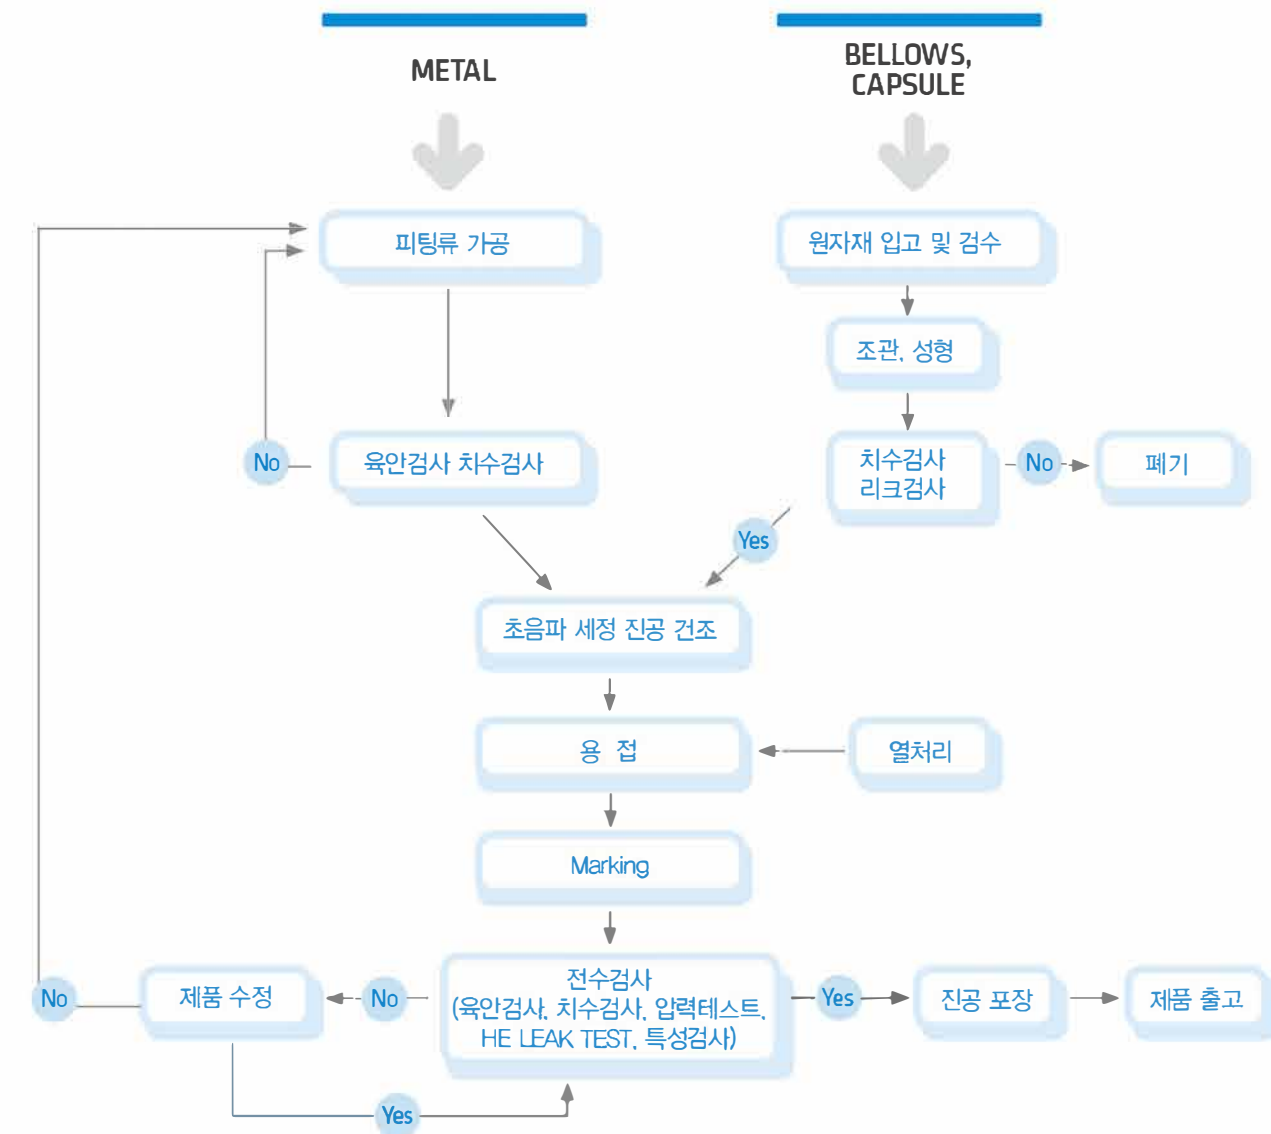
METAL

BELLOWS, CAPSULE

피팅류 가공

원자재 입고 및 검수

조관, 성형

No

육안검사 치수검사

치수검사 리크검사

No

폐기

Yes

초음파 세정 진공 건조

용 접

열처리

Marking

전수검사 (육안검사, 치수검사, 압력테스트, HE LEAK TEST, 특성검사)

No

제품 수정

No

Yes

진공 포장

제품 출고

Yes